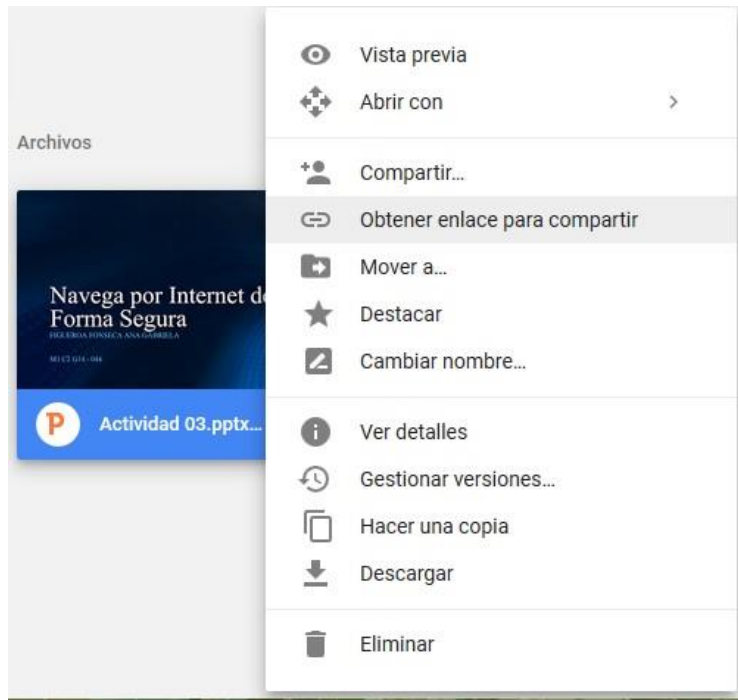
Archivos

Navega por Internet de Forma Segura

FIGUEROA FONSECA ANA GABRIELA

M1C2G14-044

P Actividad 03.pptx...

Vista previa
Abrir con >

Compartir...
Obtener enlace para compartir
Mover a...
Destacar
Cambiar nombre...

Ver detalles
Gestionar versiones...
Hacer una copia
Descargar

Eliminar